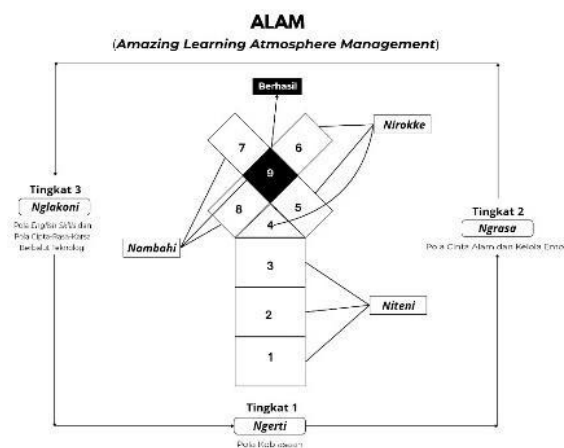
ALAM
(Amazing Learning Atmosphere Management)

Berhasil

7
6
9
8
5
4

Nirokke

Tingkat 3
Nglakoni
Pola Ergifan SiVa dan Pola Cipta-Rasa-Karsa Berbalut Teknologi

Nambahi

Tingkat 2
Ngrasa
Pola Cinta Alam dan Kelola Emosi

3
2
1

Niteni

Tingkat 1
Ngerti
Pola Kebiasaan